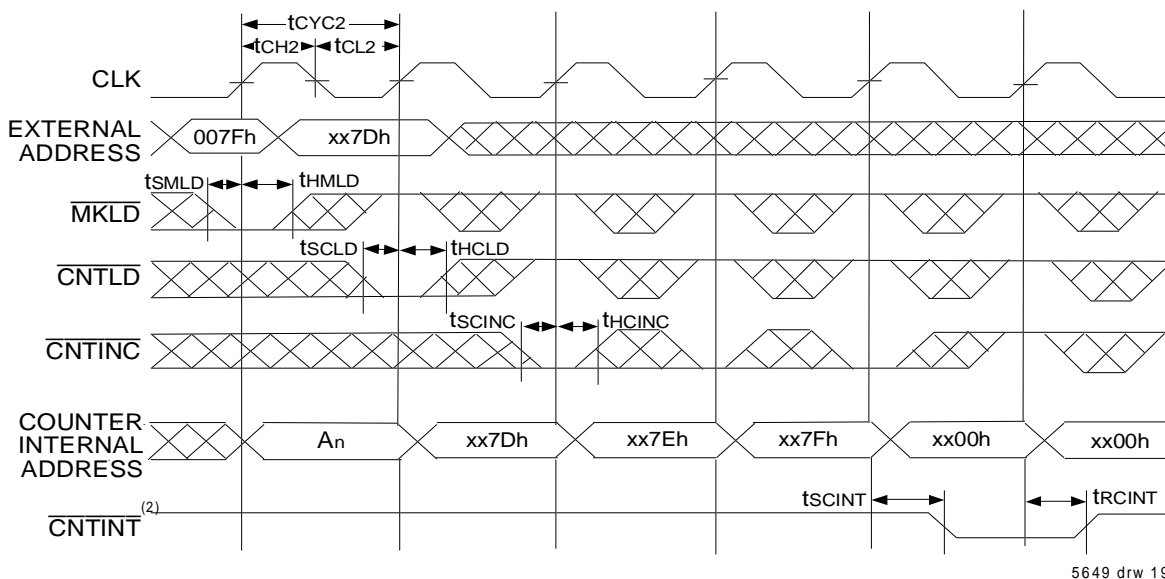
$t_{CYC2}$
$t_{CH2}$ $t_{CL2}$

CLK

EXTERNAL ADDRESS
007Fh
xx7Dh

$t_{SMLD}$ $t_{HMLD}$
$\overline{MKLD}$

$t_{SCLD}$ $t_{HCLD}$
$\overline{CNTLD}$

$t_{SCINC}$ $t_{HCINC}$
$\overline{CNTINC}$

COUNTER INTERNAL ADDRESS
$A_n$
xx7Dh
xx7Eh
xx7Fh
xx00h
xx00h

$t_{SCINT}$ $t_{RCINT}$
$\overline{CNTINT}^{(2)}$

5649 drw 19